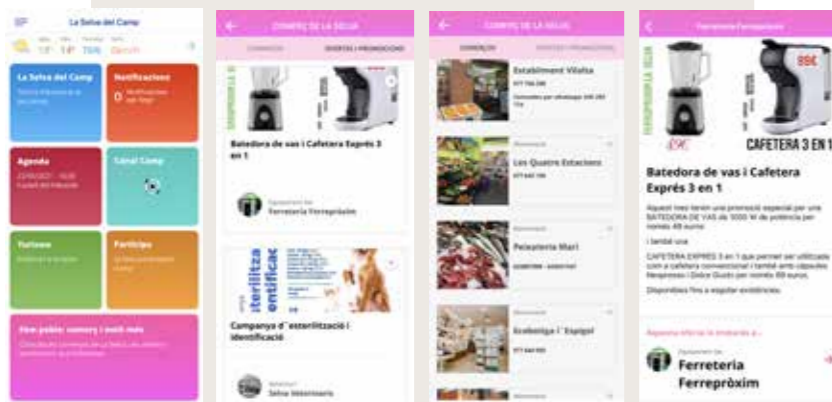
La Selva del Camp
13° 14° 70% Gerofi

La Selva del Camp

Notificacions
0

Agenda

Canal Comp

Turisme

Participa

Vine poble: comerç i molt més

COMPRE DE LA SELVA
COMERÇOS | OFERTES I PROMOCIONS

Batedora de vas i Cafetera Exprès 3 en 1

Ferreteria Ferrepròxim

esterilitza
entifica

Campanya d´esterilització i identificació

Selva Veterinaris

COMPRE DE LA SELVA
COMERÇOS | OFERTES I PROMOCIONS

Establiment Vilalta

Les Quatre Estacions

Peixateria Mari

Ecobotiga l´Espigol

Ferreteria Ferrepròxim

89€

CAFETERA 3 EN 1

Batedora de vas i Cafetera Exprès 3 en 1

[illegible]

Ferreteria Ferrepròxim